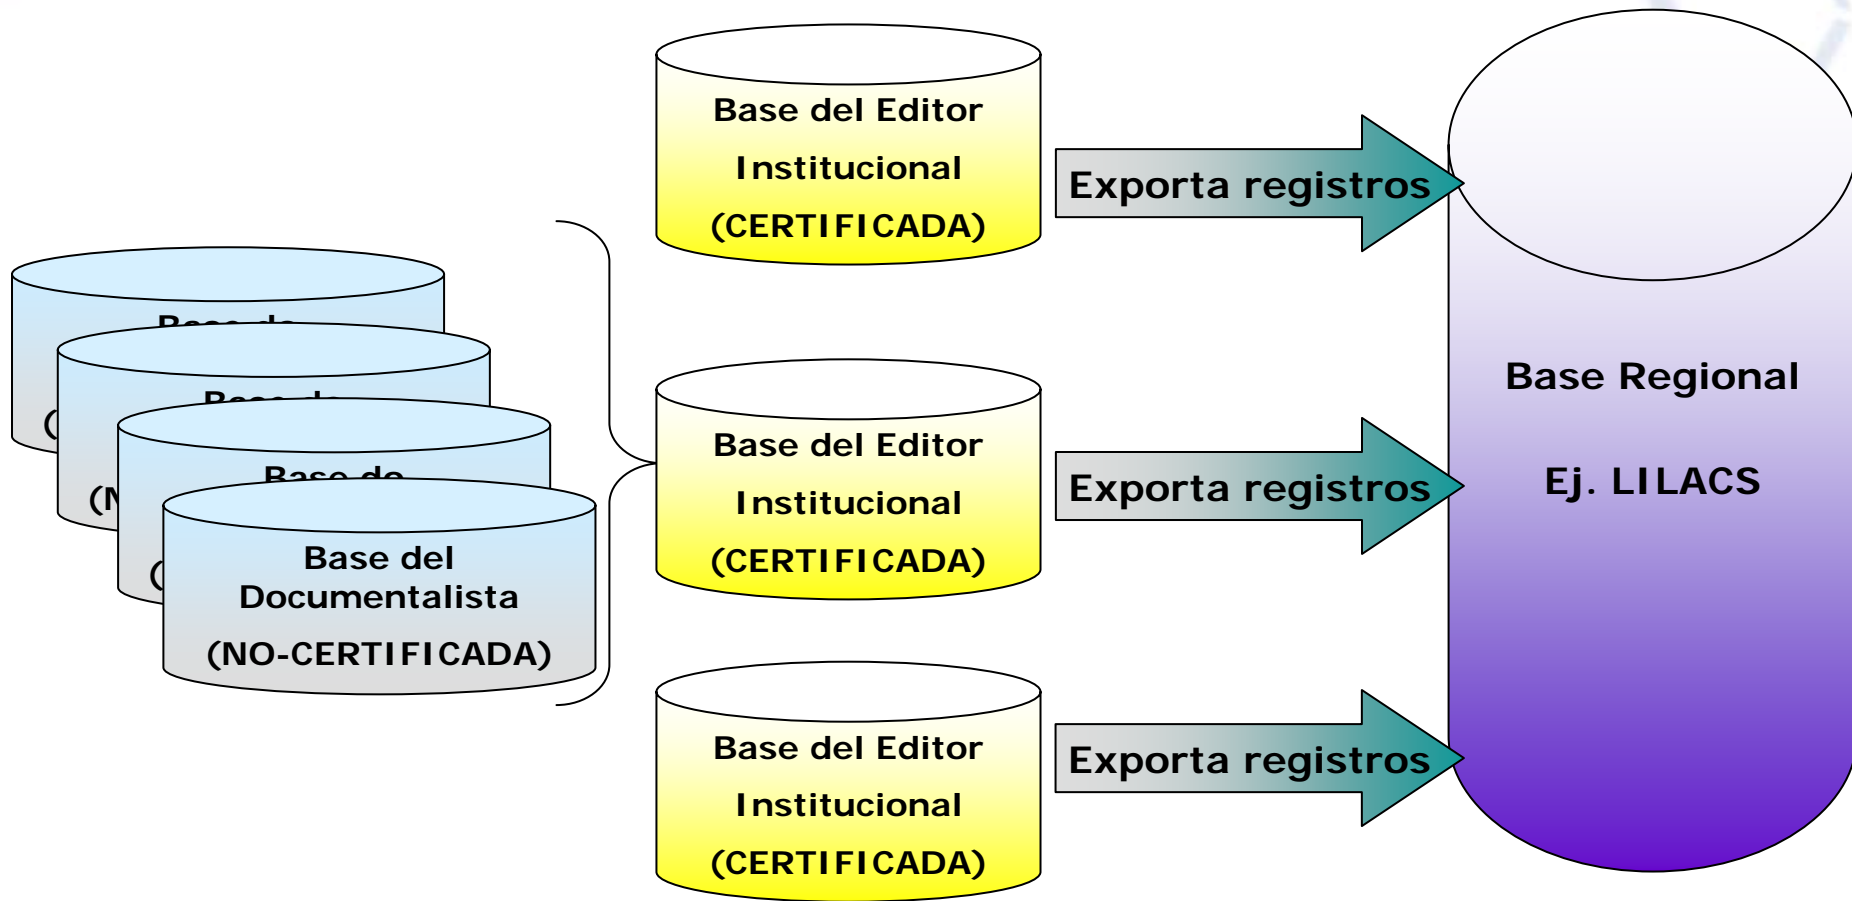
Base del Editor
Institucional
(CERTIFICADA)

Exporta registros

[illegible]
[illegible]
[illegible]

Base del Documentalista
(NO-CERTIFICADA)

Base del Editor
Institucional
(CERTIFICADA)

Exporta registros

Base Regional

Ej. LILACS

Base del Editor
Institucional
(CERTIFICADA)

Exporta registros